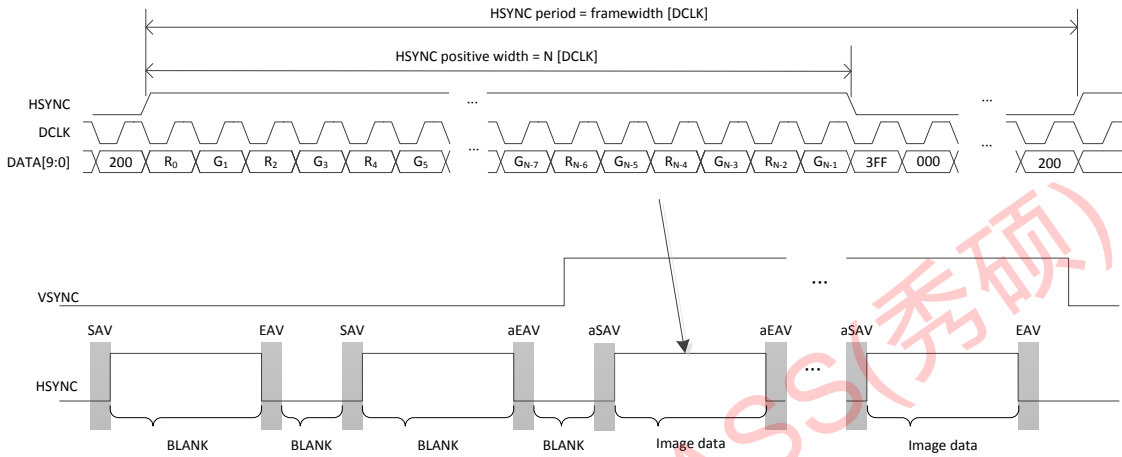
HSYNC period = framewidth [DCLK]

HSYNC positive width = N [DCLK]

HSYNC
DCLK
DATA[9:0]

...
...
...
...

200
$R_0$
$G_1$
$R_2$
$G_3$
$R_4$
$G_5$
$G_{N-7}$
$R_{N-6}$
$G_{N-5}$
$R_{N-4}$
$G_{N-3}$
$R_{N-2}$
$G_{N-1}$
3FF
000
200

VSYNC

...

SAV
EAV
SAV
aEAV
aSAV
aEAV
aSAV
EAV

HSYNC

...

BLANK
BLANK
BLANK
BLANK
Image data
Image data

SS(秀硕)